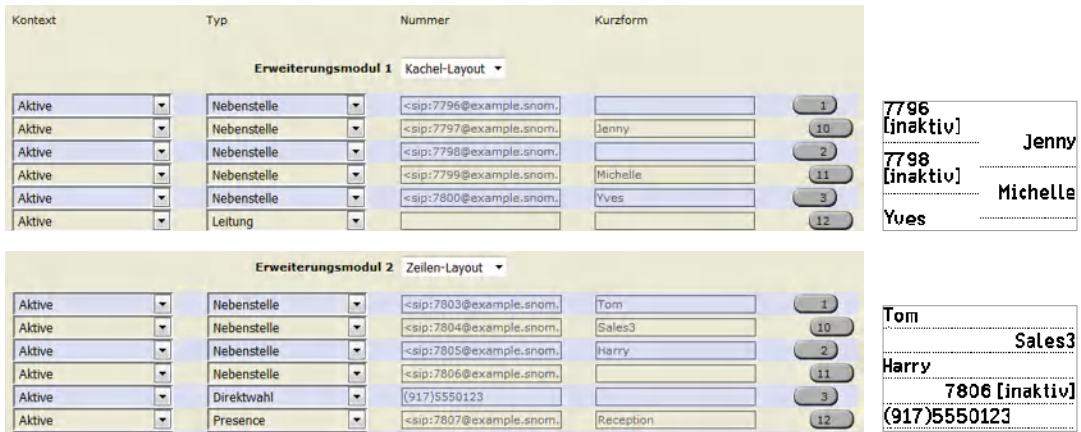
| Kontext | Typ | Nummer | Kurzform | |
|---|---|---|---|---|

Erweiterungsmodul 1 Kachel-Layout

| | | | | |
|---|---|---|---|---|
| Aktive | Nebenstelle | <sip:7796@example.snom. | | 1 |
| Aktive | Nebenstelle | <sip:7797@example.snom. | Jenny | 10 |
| Aktive | Nebenstelle | <sip:7798@example.snom. | | 2 |
| Aktive | Nebenstelle | <sip:7799@example.snom. | Michelle | 11 |
| Aktive | Nebenstelle | <sip:7800@example.snom. | Yves | 3 |
| Aktive | Leitung | | | 12 |

7796 [inaktiv]
Jenny
7798 [inaktiv]
Michelle
Yves

Erweiterungsmodul 2 Zeilen-Layout

| | | | | |
|---|---|---|---|---|
| Aktive | Nebenstelle | <sip:7803@example.snom. | Tom | 1 |
| Aktive | Nebenstelle | <sip:7804@example.snom. | Sales3 | 10 |
| Aktive | Nebenstelle | <sip:7805@example.snom. | Harry | 2 |
| Aktive | Nebenstelle | <sip:7806@example.snom. | | 11 |
| Aktive | Direktwahl | (917)5550123 | | 3 |
| Aktive | Presence | <sip:7807@example.snom. | Reception | 12 |

Tom
Sales3
Harry
7806 [inaktiv]
(917)5550123